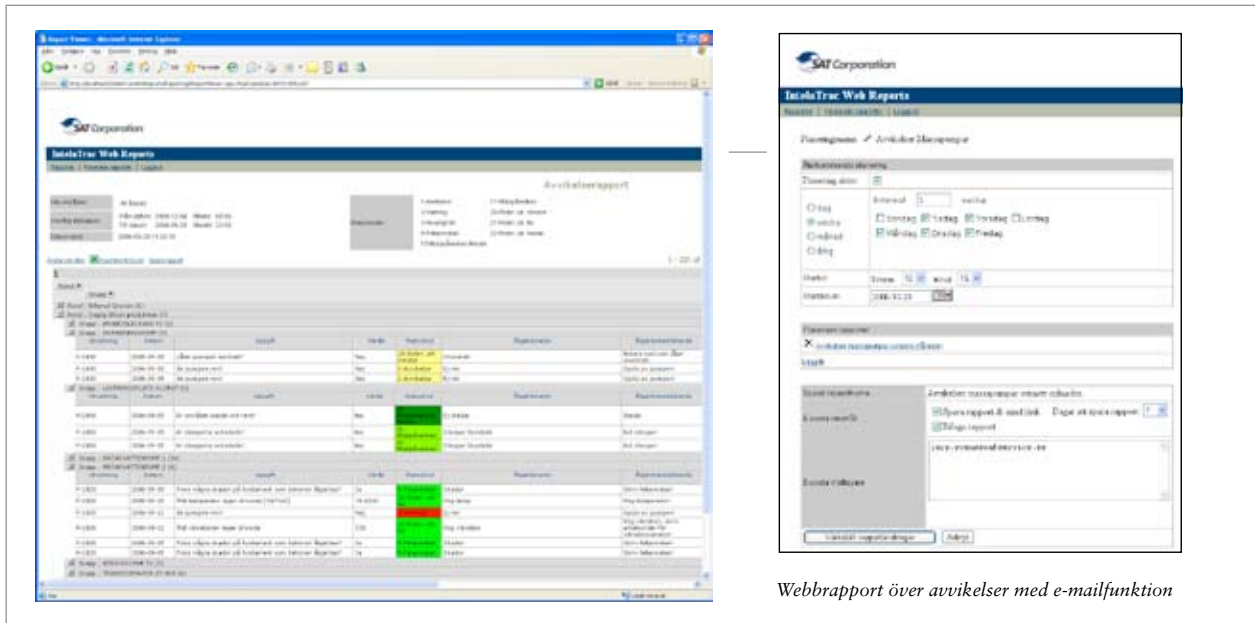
SAT Corporation

IntelaTrac Web Reports

Avvikelserapport

SAT Corporation

IntelaTrac Web Reports

Rapporter | Schemalagda rapporter | Logga ut

Planeringsnamn: Avvikelser Massapumpar

Rekurrensinställning

Timerstyrning aktiv

Intervall 1 vecka

○ dag
◉ vecka
○ månad
○ årlig

☐ Söndag ☑ Tisdag ☑ Torsdag ☐ Lördag
☑ Måndag ☑ Onsdag ☑ Fredag

Starttid: Timme 10 minut 15

Startdatum: 2008-10-28

Planerade rapporter

Avvikelser massapumpar senaste dygnet

Lägg till

Skicka rapportnamn: Avvikelser massapumpar senaste dygnet

Kopiera rapport: ☑ Spara rapport & skicka länk Dagar att spara rapport 7 ☑ Bifoga rapport

Skicka till adresser: sara.svensson@service.se

Varukit rapportinställningar Avbryt

Webbrapport över avvikelser med e-mailfunktion